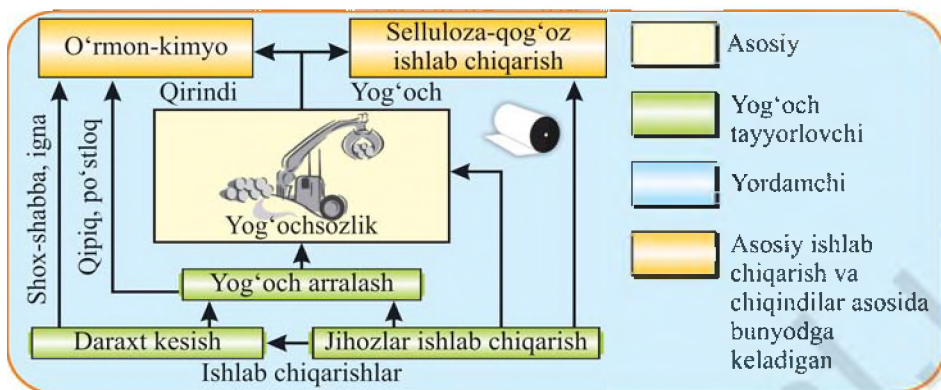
O‘rmon-kimyo

Selluloza-qog‘oz ishlab chiqarish

Qirindi

Yog‘och

Shox-shabba, igna

Qipiq, po‘stloq

Yog‘ochsozlik

Yog‘och arralash

Daraxt kesish

Jihozlar ishlab chiqarish

Ishlab chiqarishlar

Asosiy

Yog‘och tayyorlovchi

Yordamchi

Asosiy ishlab chiqarish va chiqindilar asosida bunyodga keladigan